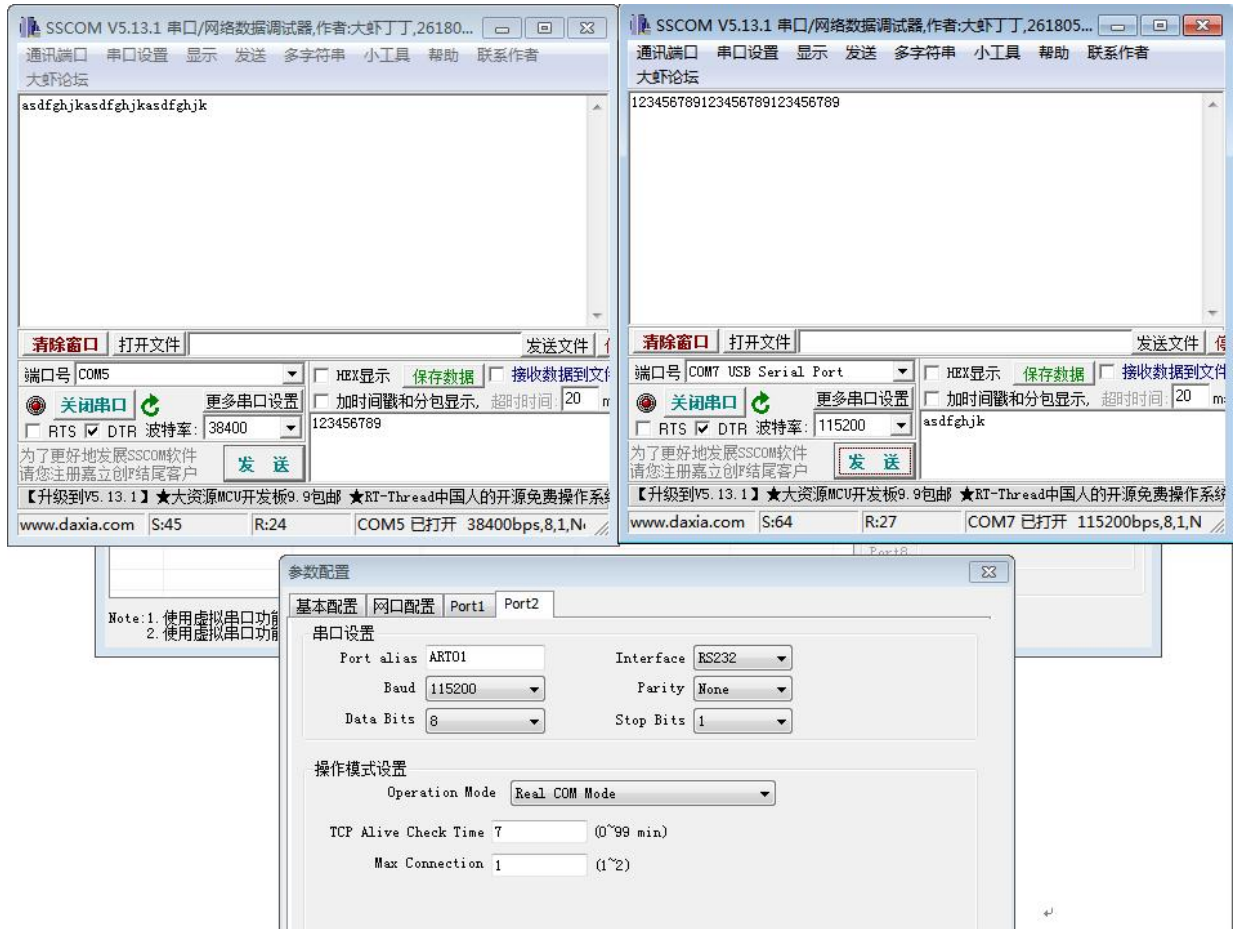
SSCOM V5.13.1 串口/网络数据调试器,作者:大虾丁丁,26180...
通讯端口 串口设置 显示 发送 多字符串 小工具 帮助 联系作者
大虾论坛
asdfghjkasdfghjkasdfghjk
清除窗口 打开文件 发送文件
端口号 COM5
HEX显示 保存数据 接收数据到文
关闭串口 更多串口设置 加时间戳和分包显示, 超时时间: 20
RTS DTR 波特率: 38400
123456789
为了更好地发展SSCOM软件 请您注册嘉立创F结尾客户
发 送
【升级到V5.13.1】★大资源MCU开发板9.9包邮 ★RT-Thread中国人的开源免费操作系
www.daxia.com S:45 R:24 COM5 已打开 38400bps,8,1,N

SSCOM V5.13.1 串口/网络数据调试器,作者:大虾丁丁,261805...
通讯端口 串口设置 显示 发送 多字符串 小工具 帮助 联系作者
大虾论坛
123456789123456789123456789
清除窗口 打开文件 发送文件
端口号 COM7 USB Serial Port
HEX显示 保存数据 接收数据到文件
关闭串口 更多串口设置 加时间戳和分包显示, 超时时间: 20
RTS DTR 波特率: 115200
asdfghjk
为了更好地发展SSCOM软件 请您注册嘉立创F结尾客户
发 送
【升级到V5.13.1】★大资源MCU开发板9.9包邮 ★RT-Thread中国人的开源免费操作系统
www.daxia.com S:64 R:27 COM7 已打开 115200bps,8,1,N

Port8

Note:1. 使用虚拟串口功能
2. 使用虚拟串口功能

参数配置
基本配置 网口配置 Port1 Port2
串口设置
Port alias ART01
Interface RS232
Baud 115200
Parity None
Data Bits 8
Stop Bits 1
操作模式设置
Operation Mode Real COM Mode
TCP Alive Check Time 7 (0~99 min)
Max Connection 1 (1~2)